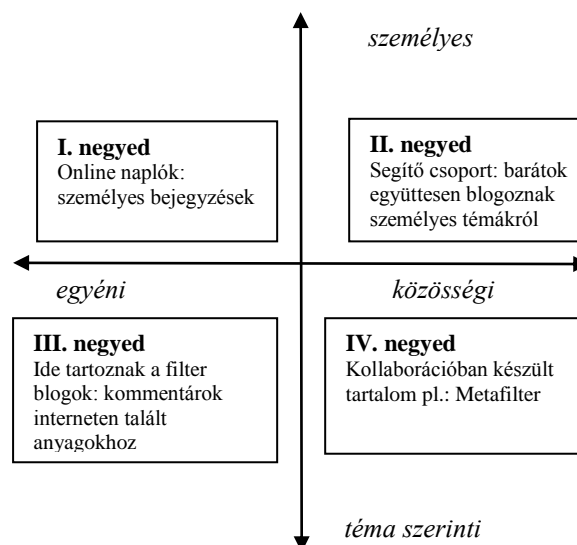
személyes

I. negyed
Online naplók: személyes bejegyzések

II. negyed
Segítő csoport: barátok együttesen blogoznak személyes témákról

egyéni

közösségi

III. negyed
Ide tartoznak a filter blogok: kommentárok interneten talált anyagokhoz

IV. negyed
Kollaborációban készült tartalom pl.: Metafilter

téma szerinti